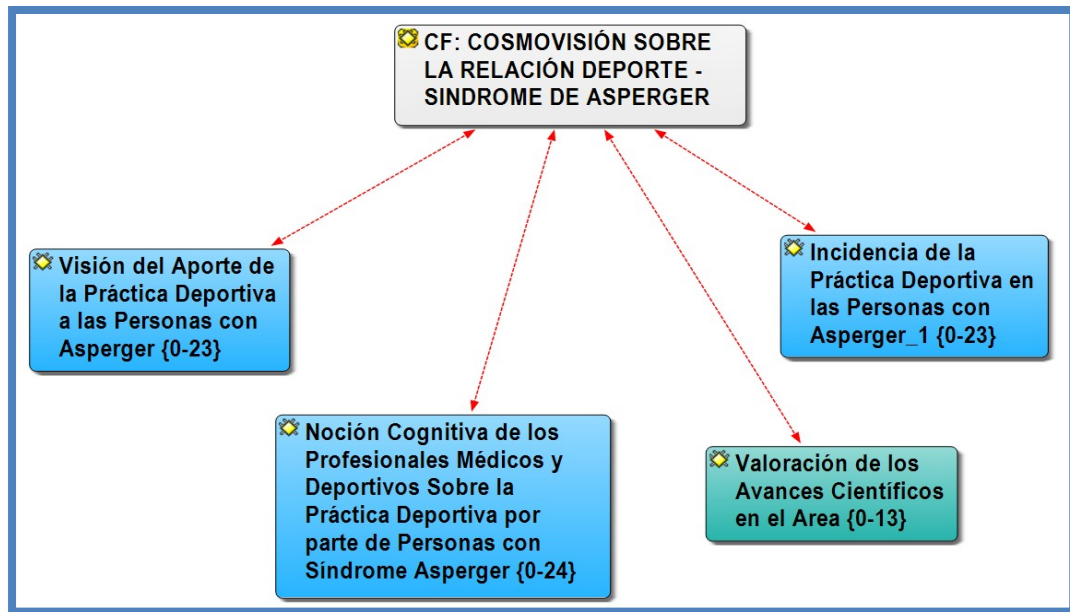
CF: COSMOVISIÓN SOBRE LA RELACIÓN DEPORTE - SINDROME DE ASPERGER

Visión del Aporte de la Práctica Deportiva a las Personas con Asperger {0-23}

Incidencia de la Práctica Deportiva en las Personas con Asperger_1 {0-23}

Noción Cognitiva de los Profesionales Médicos y Deportivos Sobre la Práctica Deportiva por parte de Personas con Síndrome Asperger {0-24}

Valoración de los Avances Científicos en el Area {0-13}